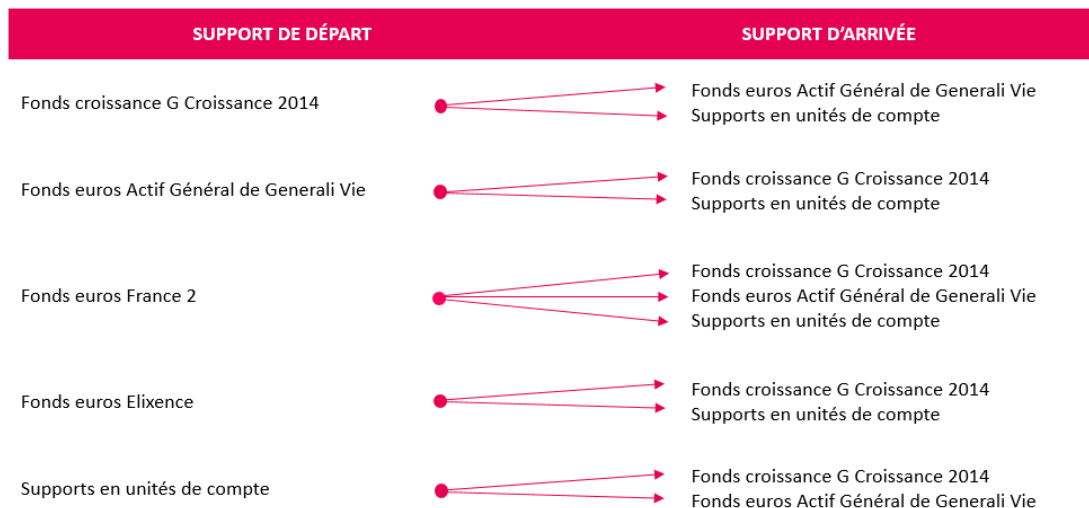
| SUPPORT DE DÉPART | SUPPORT D'ARRIVÉE |
|---|---|
| Fonds croissance G Croissance 2014 | Fonds euros Actif Général de Generali Vie<br>Supports en unités de compte |
| Fonds euros Actif Général de Generali Vie | Fonds croissance G Croissance 2014<br>Supports en unités de compte |
| Fonds euros France 2 | Fonds croissance G Croissance 2014<br>Fonds euros Actif Général de Generali Vie<br>Supports en unités de compte |
| Fonds euros Elixence | Fonds croissance G Croissance 2014<br>Supports en unités de compte |
| Supports en unités de compte | Fonds croissance G Croissance 2014<br>Fonds euros Actif Général de Generali Vie |